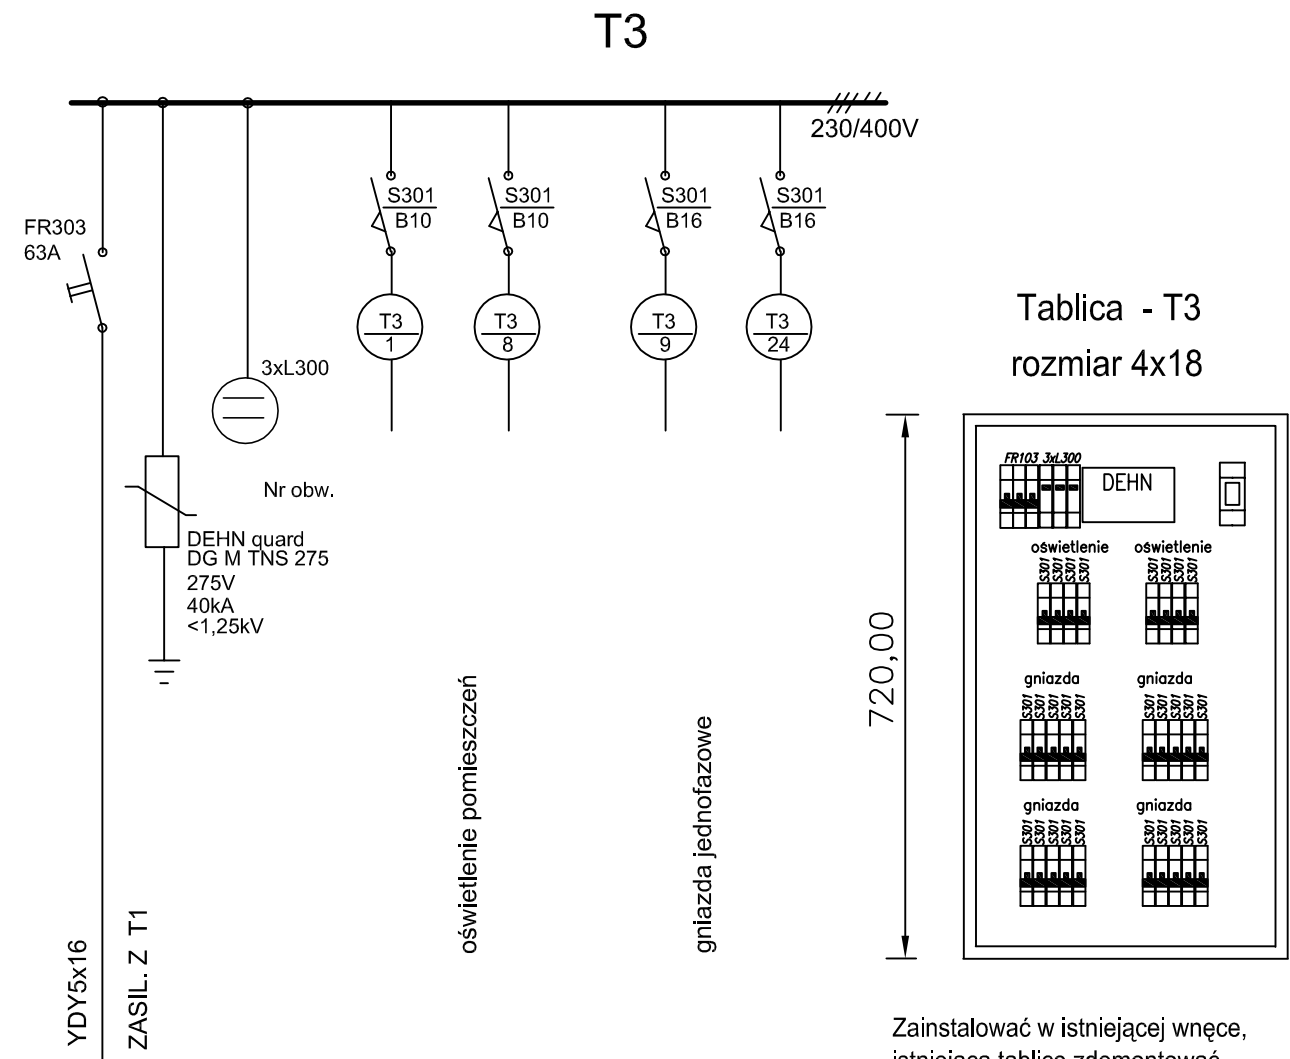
T3

230/400V

FR303
63A

S301
B10

S301
B10

S301
B16

S301
B16

T3
1

T3
8

T3
9

T3
24

3xL300

Nr obw.

DEHN quard
DG M TNS 275
275V
40kA
<1,25kV

YDY5x16

ZASIL. Z T1

oświetlenie pomieszczeń

gniazda jednofazowe

Tablica - T3
rozmiar 4x18

720,00

FR103 3xL300
DEHN

oświetlenie
S301 S301 S301 S301

oświetlenie
S301 S301 S301 S301

gniazda
S301 S301 S301 S301 S301

gniazda
S301 S301 S301 S301 S301

gniazda
S301 S301 S301 S301 S301

gniazda
S301 S301 S301 S301 S301

Zainstalować w istniejącej wnęce,
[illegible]